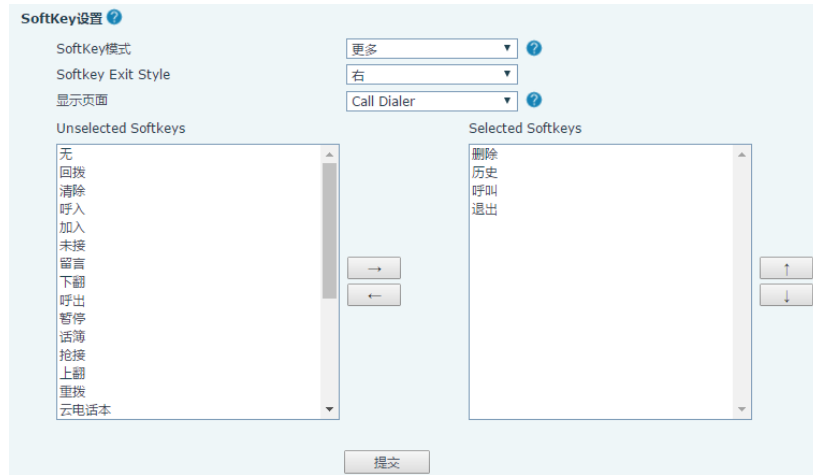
SoftKey设置

SoftKey模式
更多

Softkey Exit Style
右

显示页面
Call Dialer

Unselected Softkeys
无
回拨
清除
呼入
加入
未接
留言
下翻
呼出
暂停
话簿
抢接
上翻
重拨
云电话本

→
←

Selected Softkeys
删除
历史
呼叫
退出

↑
↓

提交